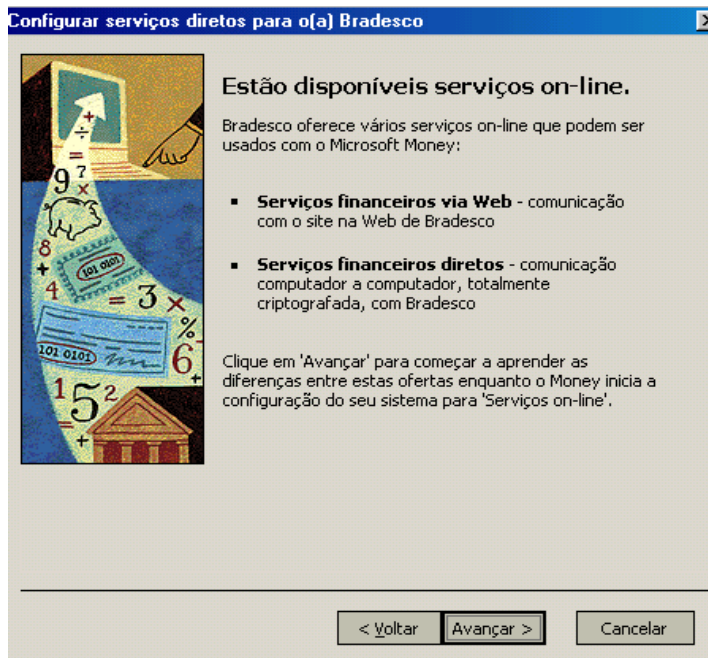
Configurar serviços diretos para o(a) Bradesco

Estão disponíveis serviços on-line.

Bradesco oferece vários serviços on-line que podem ser usados com o Microsoft Money:

- **Serviços financeiros via Web** - comunicação com o site na Web de Bradesco

- **Serviços financeiros diretos** - comunicação computador a computador, totalmente criptografada, com Bradesco

Clique em 'Avançar' para começar a aprender as diferenças entre estas ofertas enquanto o Money inicia a configuração do seu sistema para 'Serviços on-line'.

< Voltar | Avançar > | Cancelar